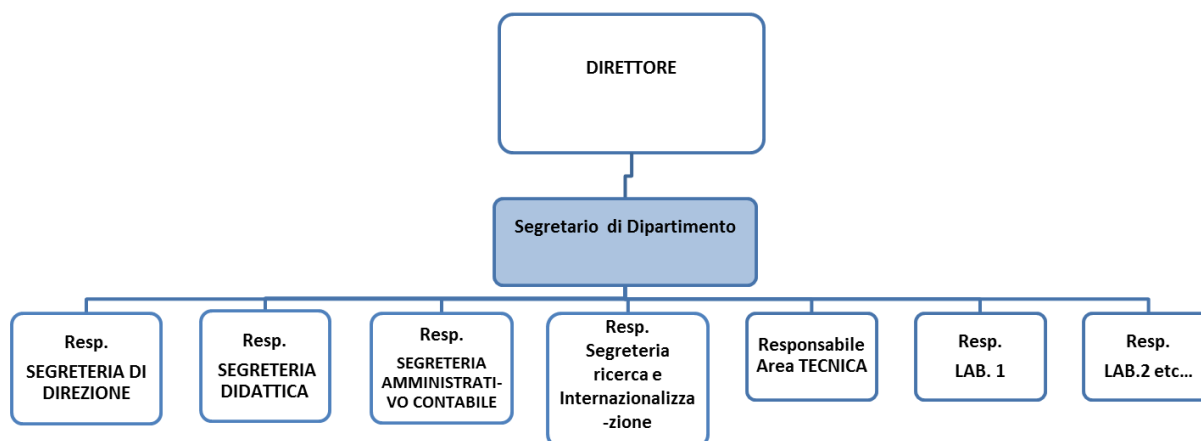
DIRETTORE

Segretario di Dipartimento

Resp. SEGRETERIA DI DIREZIONE

Resp. SEGRETERIA DIDATTICA

Resp. SEGRETERIA AMMINISTRATIVO CONTABILE

Resp. Segreteria ricerca e Internazionalizzazione

Responsabile Area TECNICA

Resp. LAB. 1

Resp. LAB.2 etc…